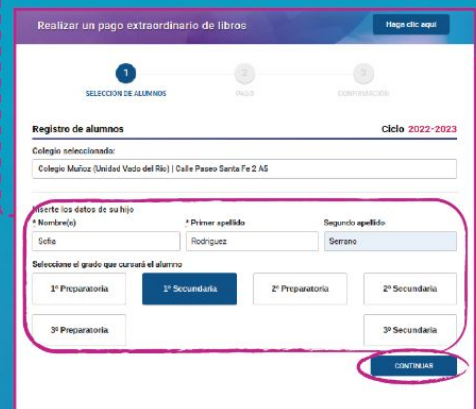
Realizar un pago extraordinario de libros

Haga clic aquí

1
SELECCION DE ALUMNOS

2
PAGO

3
CONFIRMACIÓN

Registro de alumnos

Ciclo 2022-2023

Colegio seleccionado:

Colegio Muñoz (Unidad Vado del Río) | Calle Paseo Santa Fe 2 AS

Inserte los datos de su hijo

* Nombre(s)

Sofía

* Primer apellido

Rodriguez

Segundo apellido

Serrano

Seleccione el grado que cursará el alumno

1º Preparatoria

1º Secundaria

2º Preparatoria

2º Secundaria

3º Preparatoria

3º Secundaria

CONTINUAR